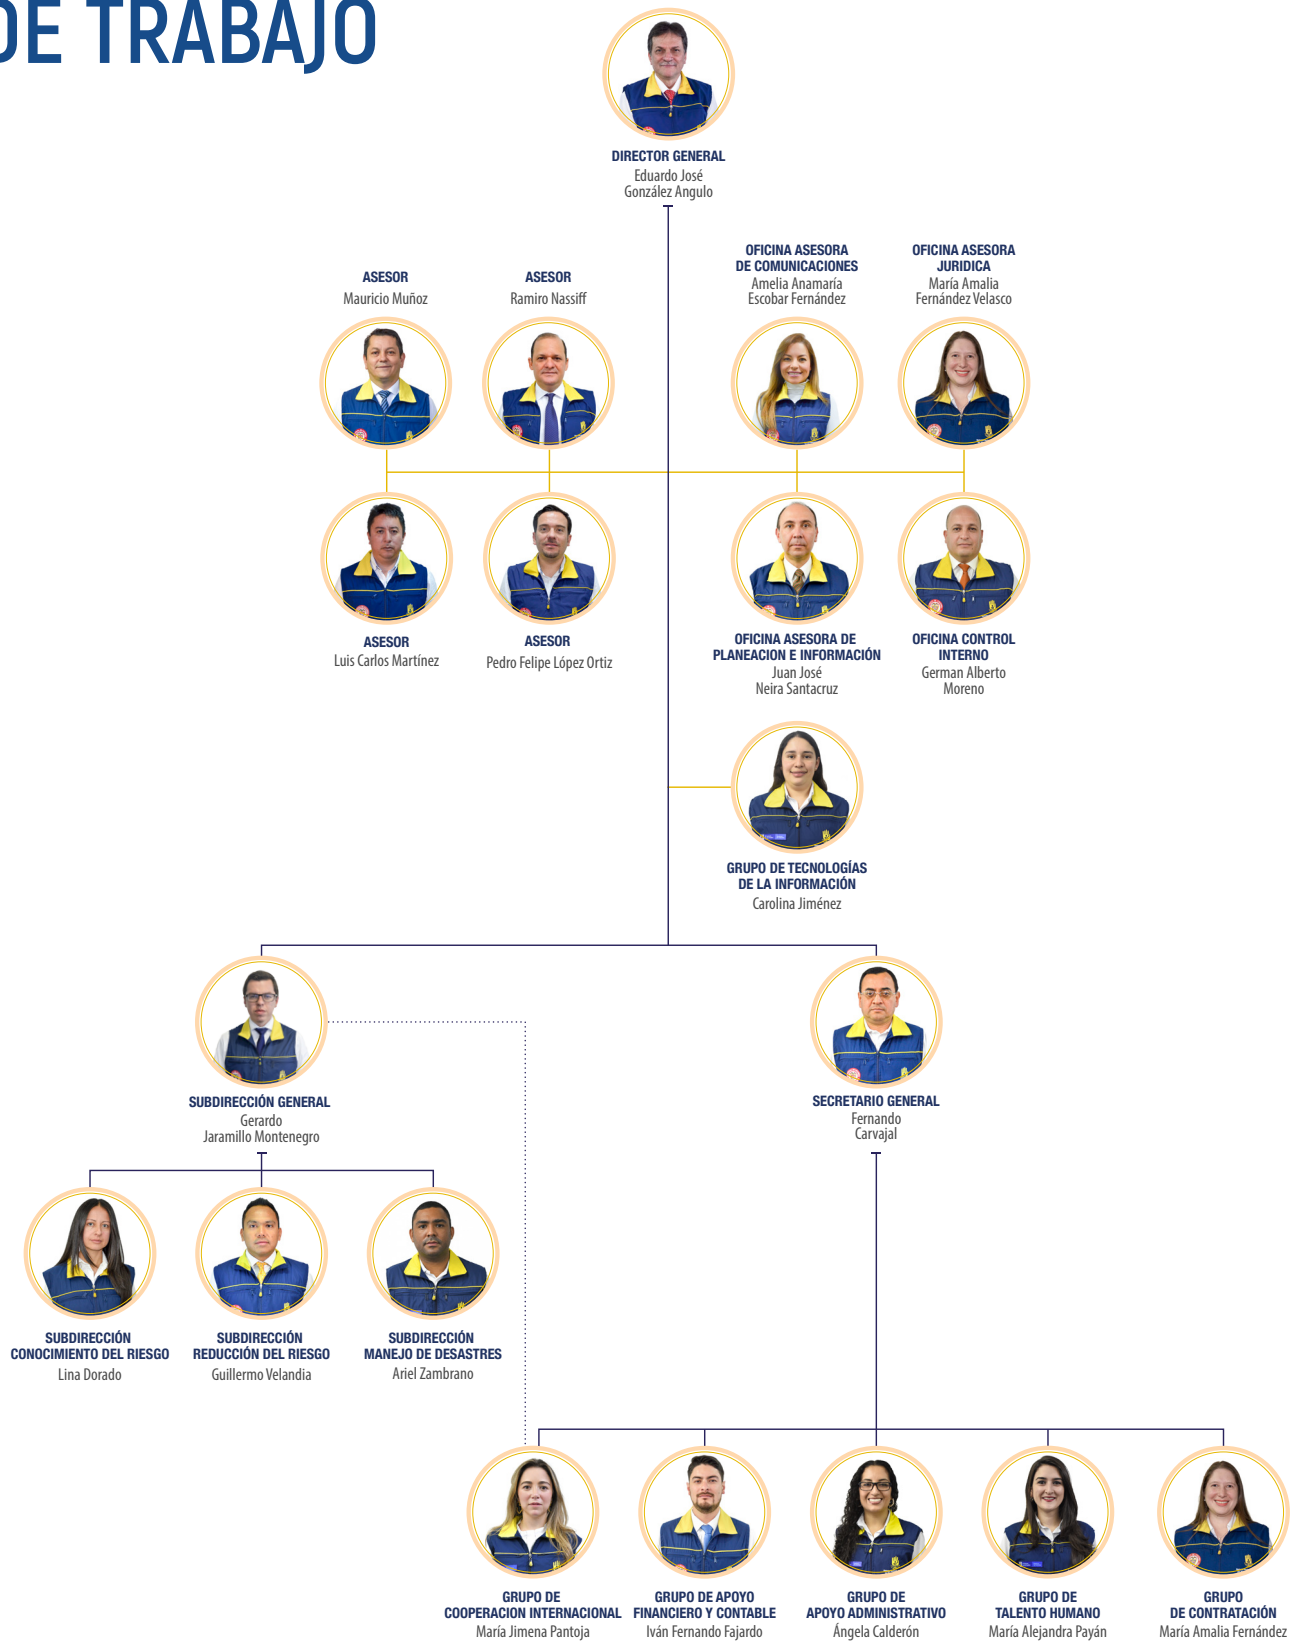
DE TRABAJO

DIRECTOR GENERAL
Eduardo José
González Angulo

ASESOR
Mauricio Muñoz

ASESOR
Ramiro Nassiff

OFICINA ASESORA DE COMUNICACIONES
Amelia Anamaría
Escobar Fernández

OFICINA ASESORA JURIDICA
María Amalia
Fernández Velasco

ASESOR
Luis Carlos Martínez

ASESOR
Pedro Felipe López Ortiz

OFICINA ASESORA DE PLANEACION E INFORMACIÓN
Juan José
Neira Santacruz

OFICINA CONTROL INTERNO
German Alberto
Moreno

GRUPO DE TECNOLOGÍAS DE LA INFORMACIÓN
Carolina Jiménez

SUBDIRECCIÓN GENERAL
Gerardo
Jaramillo Montenegro

SECRETARIO GENERAL
Fernando
Carvajal

SUBDIRECCIÓN CONOCIMIENTO DEL RIESGO
Lina Dorado

SUBDIRECCIÓN REDUCCIÓN DEL RIESGO
Guillermo Velandia

SUBDIRECCIÓN MANEJO DE DESASTRES
Ariel Zambrano

GRUPO DE COOPERACION INTERNACIONAL
María Jimena Pantoja

GRUPO DE APOYO FINANCIERO Y CONTABLE
Iván Fernando Fajardo

GRUPO DE APOYO ADMINISTRATIVO
Ángela Calderón

GRUPO DE TALENTO HUMANO
María Alejandra Payán

GRUPO DE CONTRATACIÓN
María Amalia Fernández